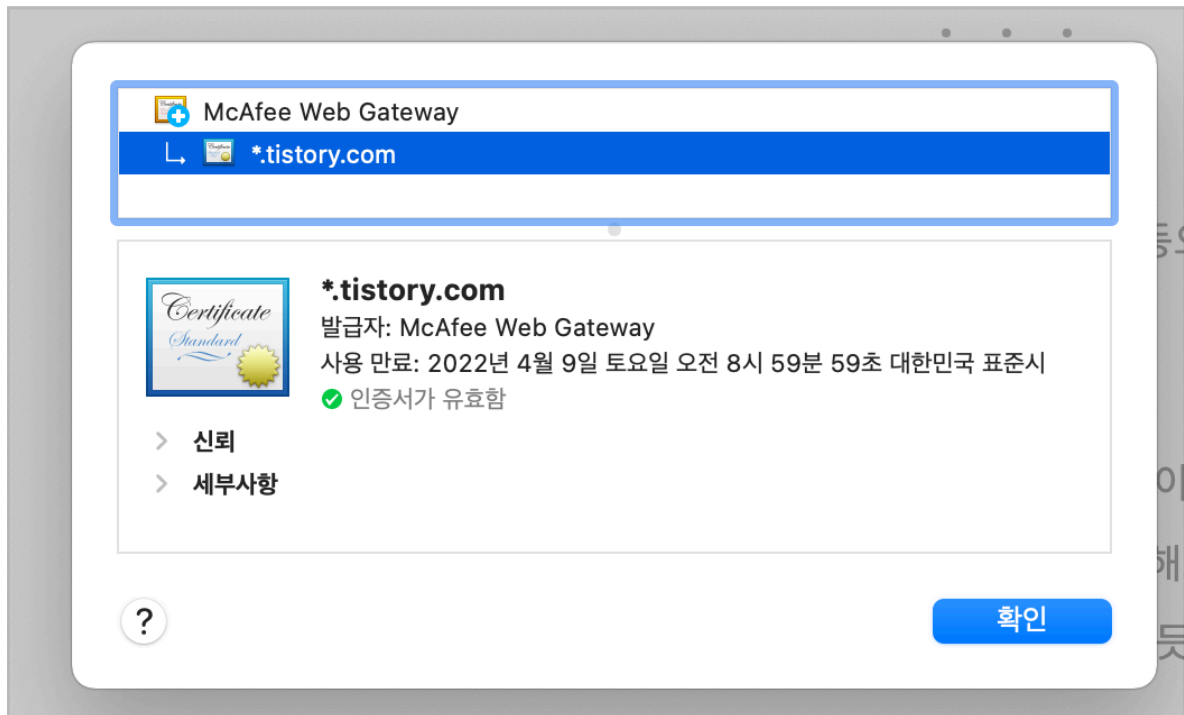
McAfee Web Gateway

*.tistory.com

Certificate
Standard

*.tistory.com
발급자: McAfee Web Gateway
사용 만료: 2022년 4월 9일 토요일 오전 8시 59분 59초 대한민국 표준시
인증서가 유효함

신뢰

세부사항

?

확인